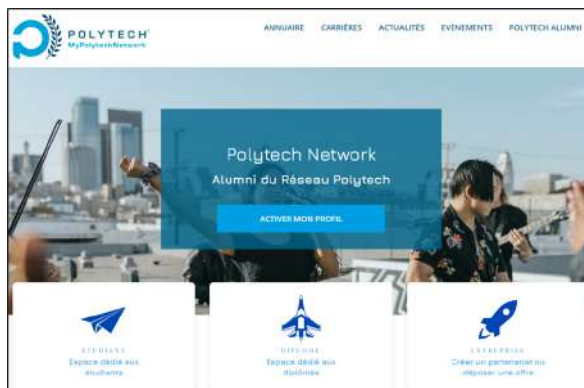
POLYTECH
MyPolytechNetwork

ANNUAIRE CARRIÈRES ACTUALITÉS ÉVÉNEMENTS POLYTECH ALUMNI

Polytech Network

Alumni du Réseau Polytech

ACTIVER MON PROFIL

ÉTUDIANT
Espace dédié aux étudiants

DIPLÔMÉ
Espace dédié aux diplômés

ENTREPRISE
Créer un partenariat ou déposer une offre